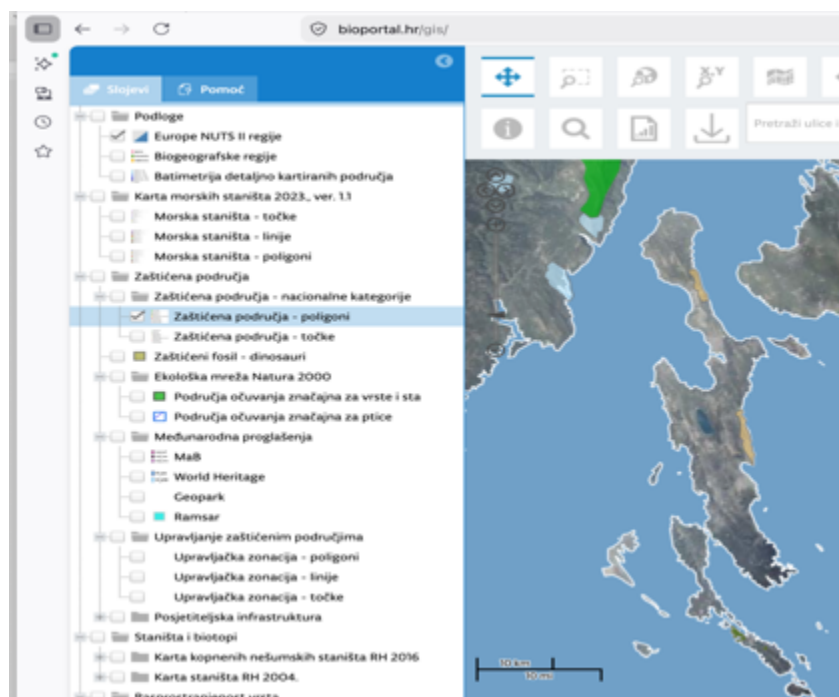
bioportal.hr/gis/

Slojevi
Pomoć

Podloge
Europe NUTS II regije
Biogeografske regije
Batimetrija detaljno kartiranih područja
Karta morskih staništa 2023., ver. 1.1
Morska staništa - točke
Morska staništa - linije
Morska staništa - poligoni
Zaštićena područja
Zaštićena područja - nacionalne kategorije
Zaštićena područja - poligoni
Zaštićena područja - točke
Zaštićeni fosil - dinosauri
Ekološka mreža Natura 2000
Područja očuvanja značajna za vrste i sta
Područja očuvanja značajna za ptice
Međunarodna proglašenja
MaB
World Heritage
Geopark
Ramsar
Upravljanje zaštićenim područjima
Upravljačka zonacija - poligoni
Upravljačka zonacija - linije
Upravljačka zonacija - točke
Posjetiteljska infrastruktura
Staništa i biotopi
Karta kopnenih nešumskih staništa RH 2016
Karta staništa RH 2004.
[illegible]

Pretraži ulice i

10 km
10 mi